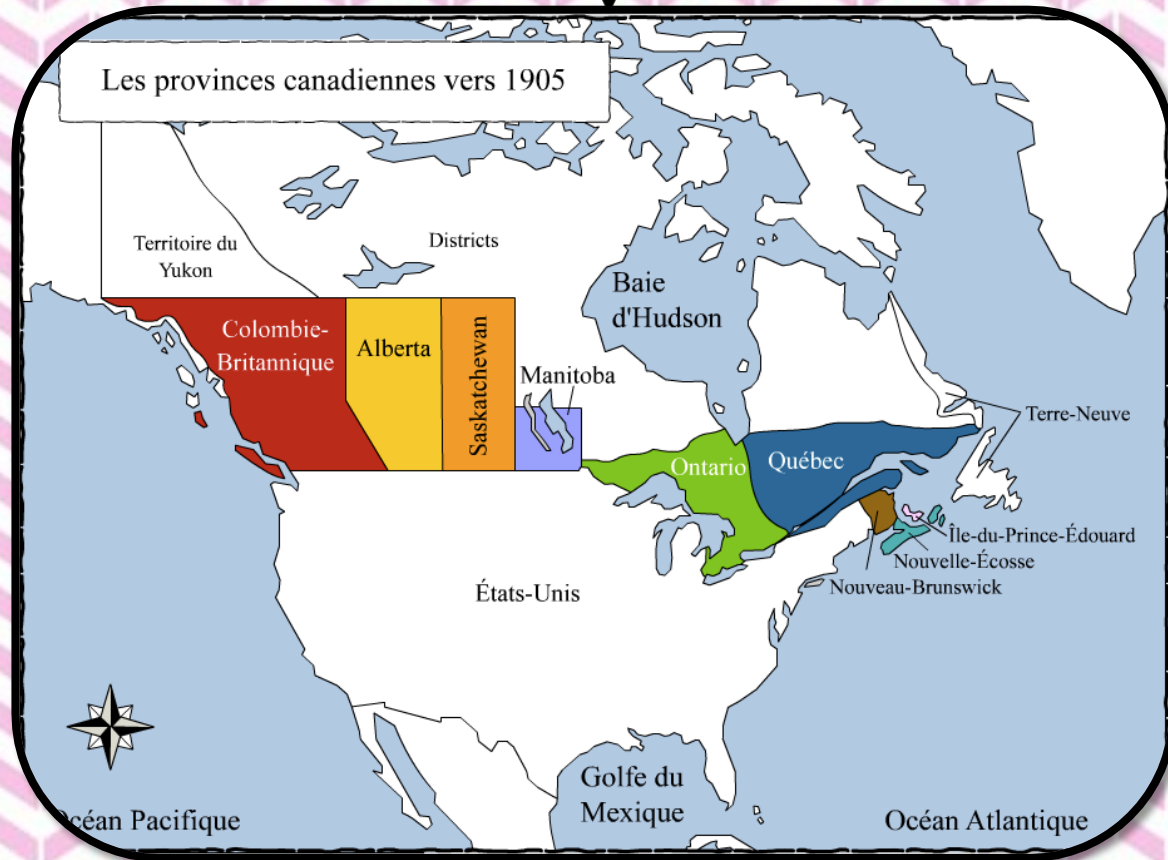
Les provinces canadiennes vers 1905

Territoire du Yukon

Districts

Baie d'Hudson

Colombie-Britannique

Alberta

Saskatchewan

Manitoba

Terre-Neuve

Ontario

Québec

Île-du-Prince-Édouard

Nouvelle-Écosse

Nouveau-Brunswick

États-Unis

Golfe du Mexique

Océan Pacifique

Océan Atlantique